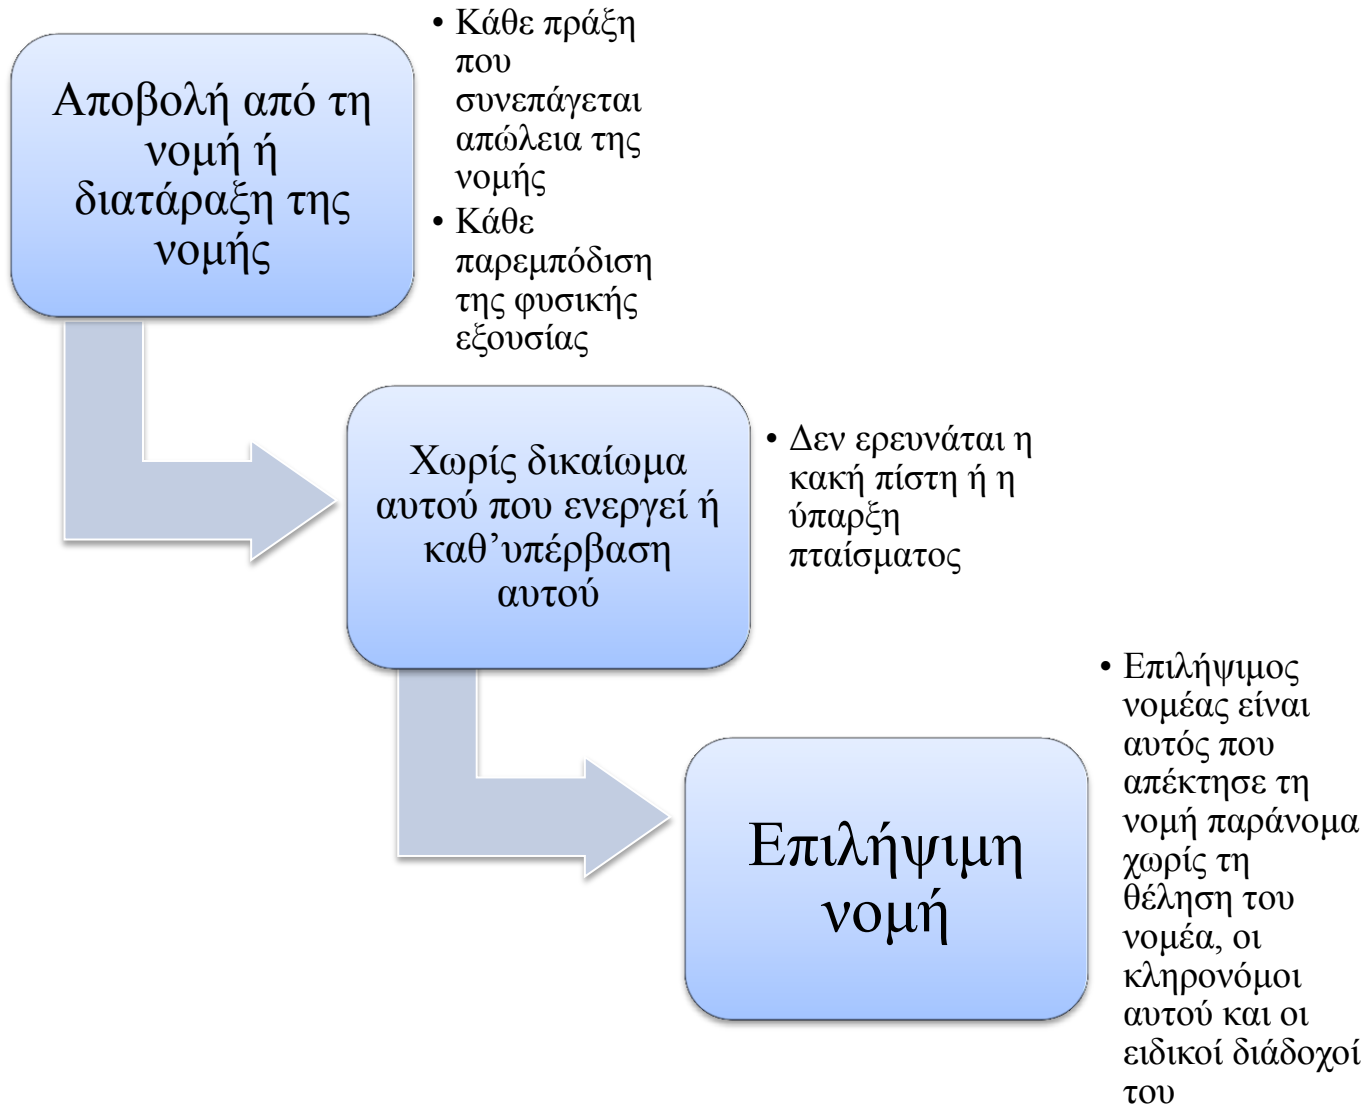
Αποβολή από τη νομή ή διατάραξη της νομής

• Κάθε πράξη που συνεπάγεται απώλεια της νομής
• Κάθε παρεμπόδιση της φυσικής εξουσίας

Χωρίς δικαίωμα αυτού που ενεργεί ή καθ’υπέρβαση αυτού

• Δεν ερευνάται η κακή πίστη ή η ύπαρξη πταίσματος

Επιλήψιμη νομή

• Επιλήψιμος νομέας είναι αυτός που απέκτησε τη νομή παράνομα χωρίς τη θέληση του νομέα, οι κληρονόμοι αυτού και οι ειδικοί διάδοχοί του